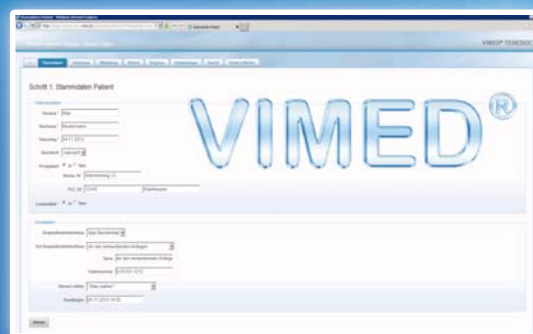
VIMED®

VIMED® TELEDOC

Schritt 1: Stammdaten Patient

Vorname: Max
Nachname: Mustermann
Geburtstag: 04.11.2012
Geschlecht: männlich
Pflegegrad: Ja Nein
Strasse, Nr.: Musterstraße 12
PLZ, Ort: 12345 Musterstadt
Lieferadresse: Ja Nein

Krankenhausaufenthalt: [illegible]
Krankenhausaufenthalt: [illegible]
Datum: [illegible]
Entlassdatum: 04.11.2012
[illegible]: Bitte wählen
Einwilligung: 04.11.2012 14:35

Weiter